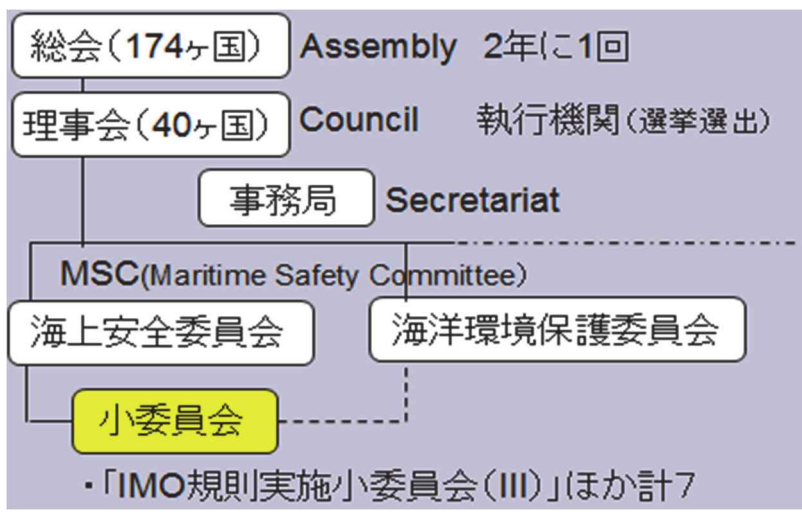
総会（174ヶ国） Assembly 2年に1回

理事会（40ヶ国） Council 執行機関（選挙選出）

事務局 Secretariat

MSC(Maritime Safety Committee)

海上安全委員会

海洋環境保護委員会

小委員会

・「IMO規則実施小委員会（III）」ほか計7